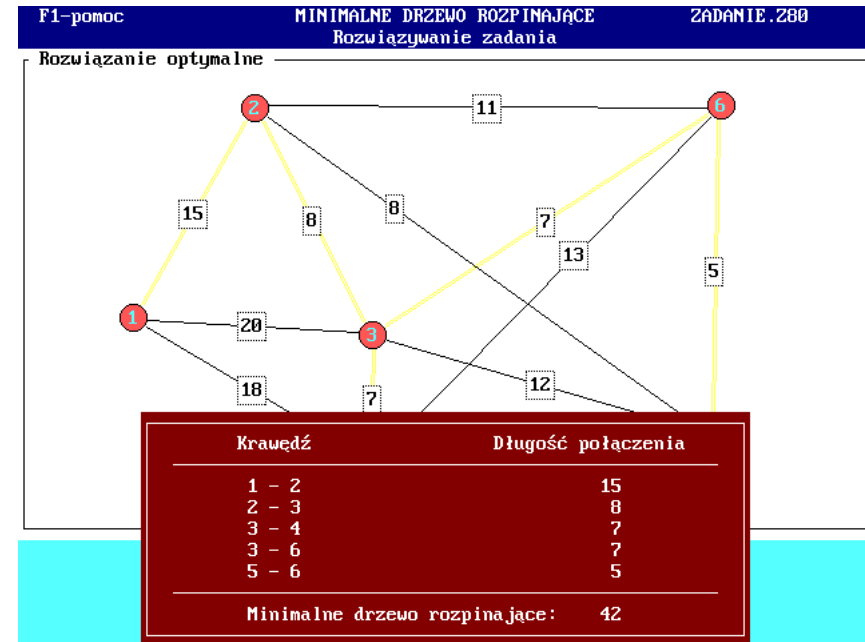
F1-pomoc MINIMALNE DRZEWO ROZPINAJĄCE ZADANIE.Z80
Rozwiązywanie zadania

Rozwiązanie optymalne

2 11 6
15 8 8 7 13 5
1 20 3
18 7 12

| Krawędź | Długość połączenia |
|---|---|
| 1 - 2 | 15 |
| 2 - 3 | 8 |
| 3 - 4 | 7 |
| 3 - 6 | 7 |
| 5 - 6 | 5 |

Minimalne drzewo rozpinające: 42